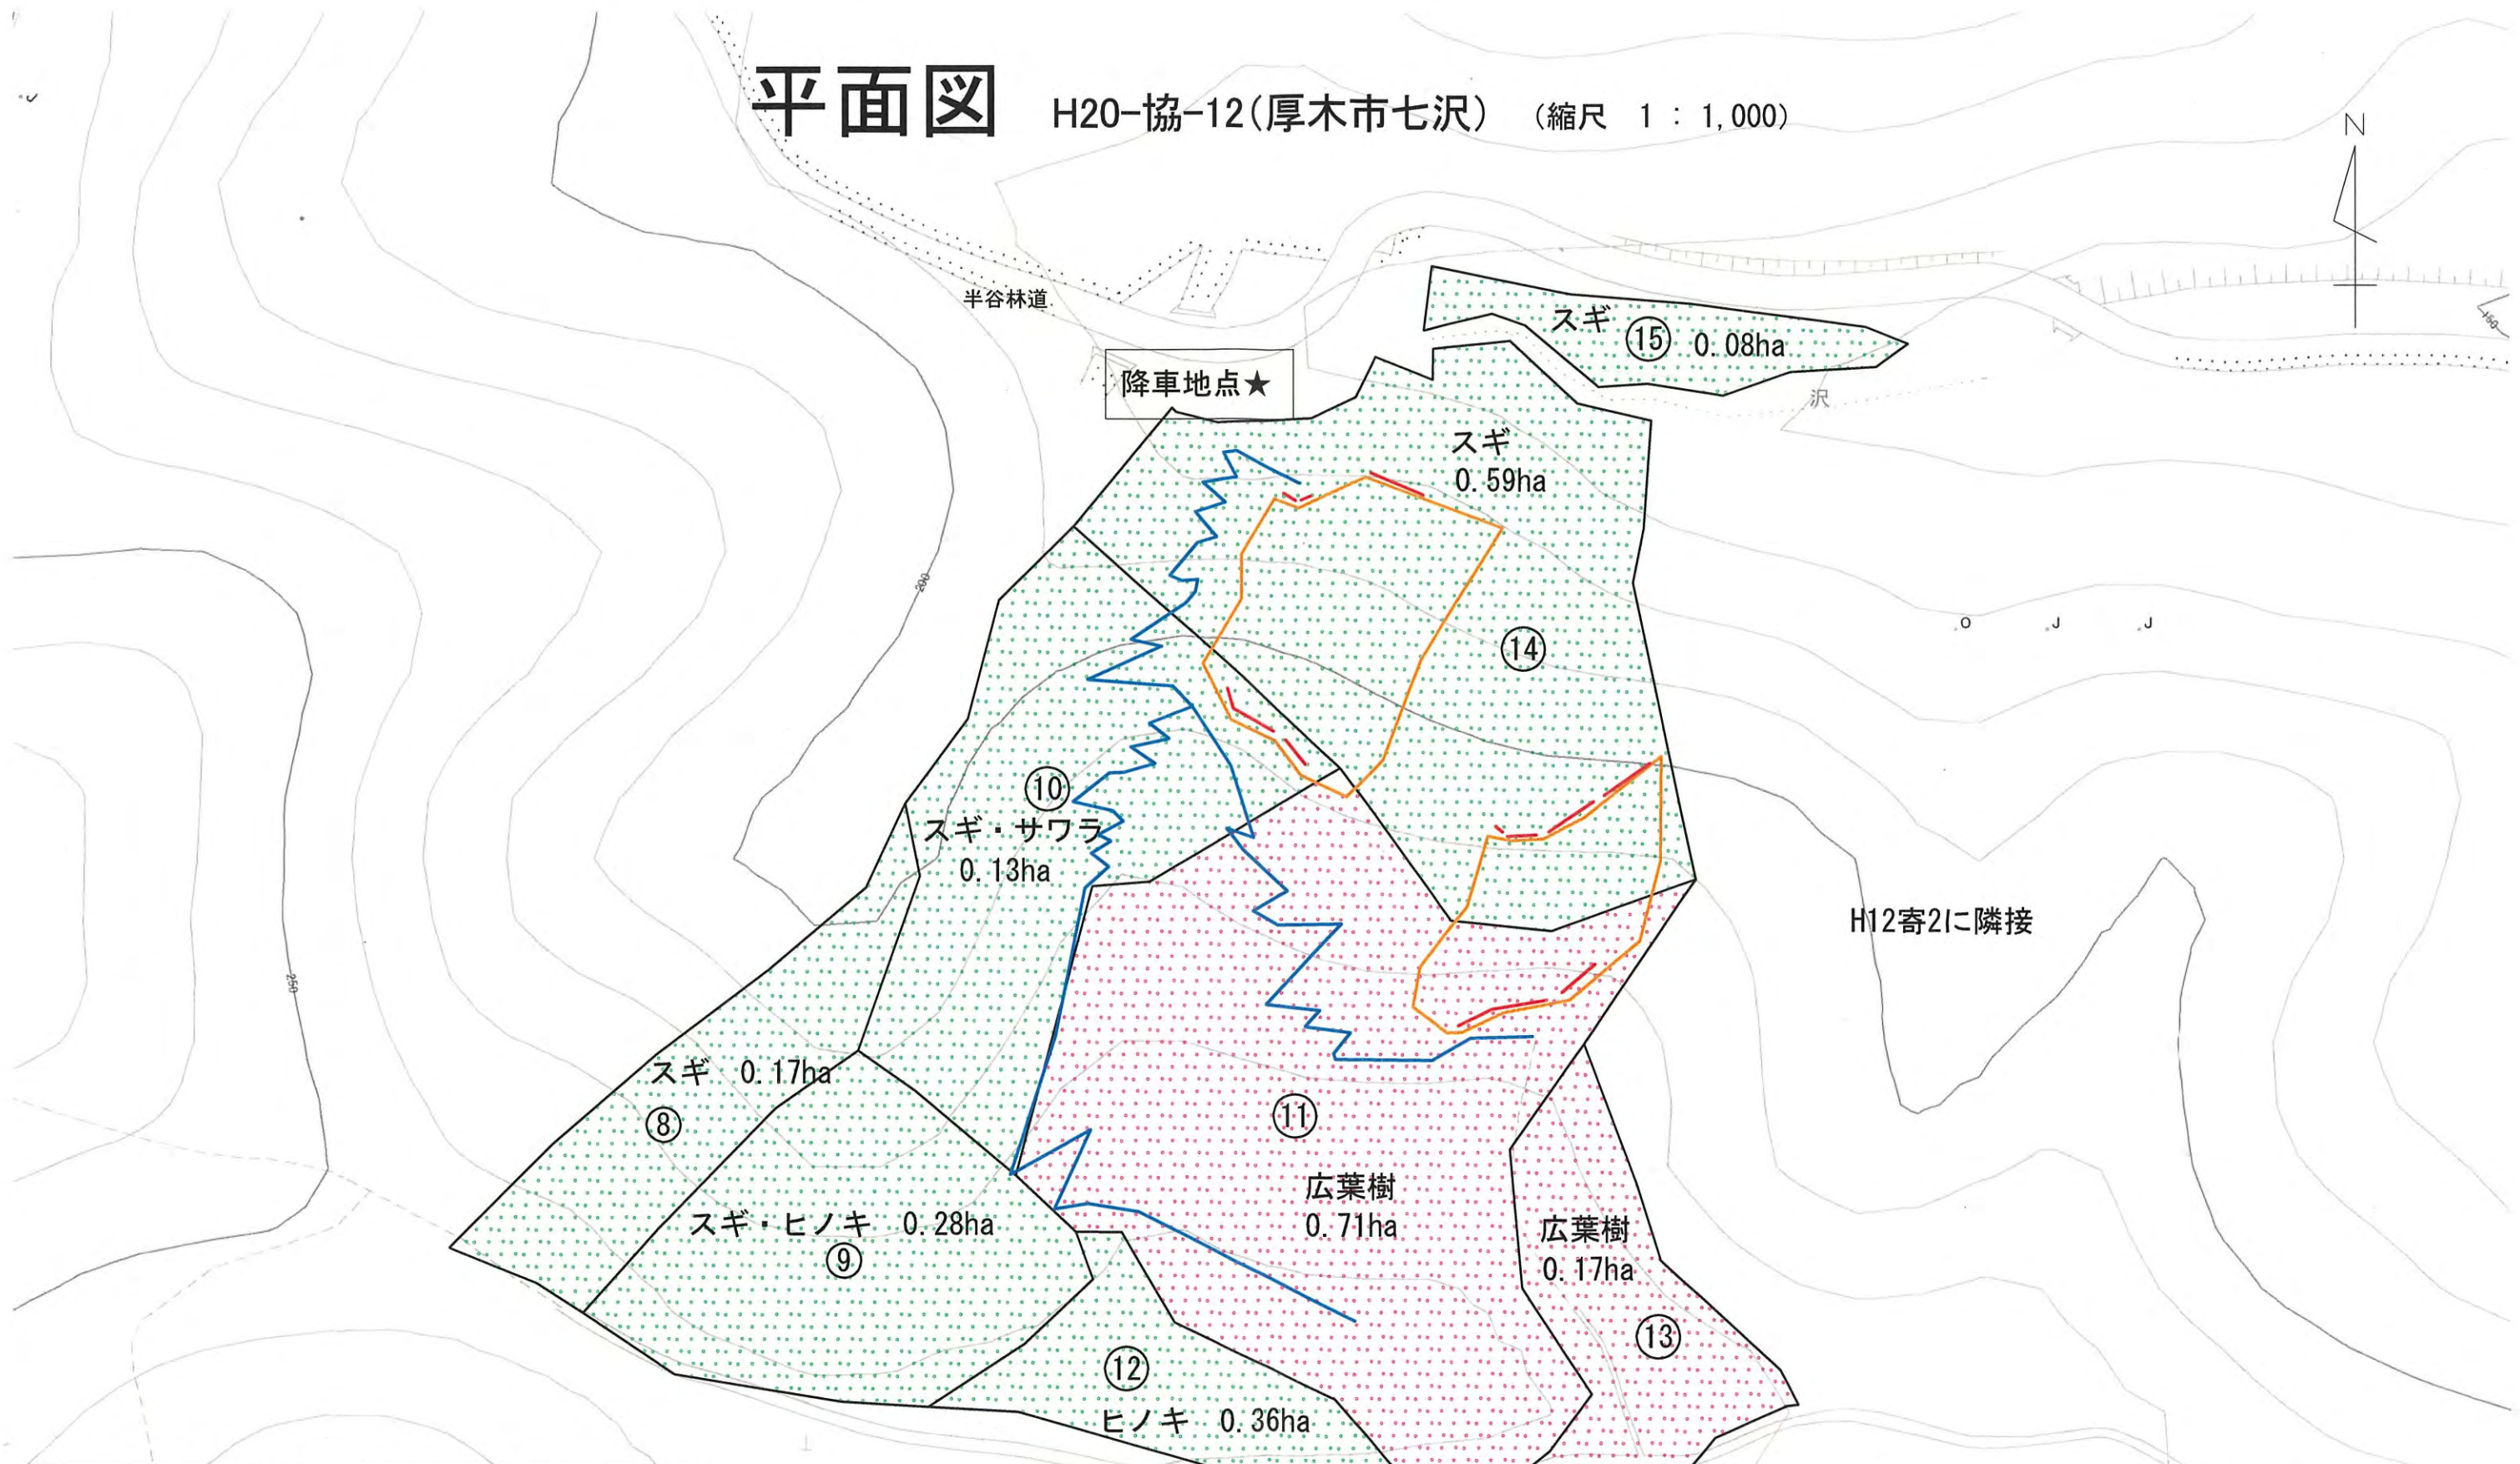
平面図 H20-協-12（厚木市七沢） （縮尺 1 : 1,000）

N

半谷林道

降車地点★

スギ ⑮ 0.08ha

沢

スギ
0.59ha

⑭

⑩
スギ・サワラ
0.13ha

H12寄2に隣接

スギ 0.17ha
⑧

⑪

広葉樹
0.71ha

スギ・ヒノキ 0.28ha
⑨

広葉樹
0.17ha

⑬

⑫
ヒノキ 0.36ha

200

250

150